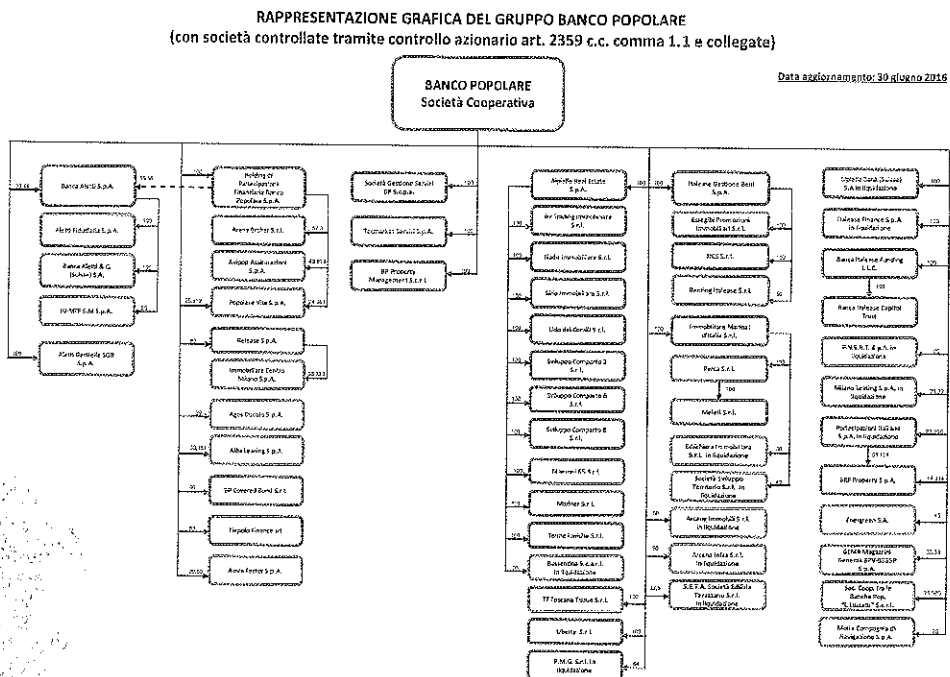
RAPPRESENTAZIONE GRAFICA DEL GRUPPO BANCO POPOLARE
(con società controllate tramite controllo azionario art. 2359 c.c. comma 1.1 e collegate)

BANCO POPOLARE
Società Cooperativa

Data aggiornamento: 30 giugno 2016

Banca Aletti & C. S.p.A.
Aletti Fiduciaria S.p.A.
Banca Aletti & C. (Suisse) S.A.
BP-MPF S.M. S.p.A.
Aletti Gestielle SGR S.p.A.

Holding di Partecipazioni Finanziarie Banco Popolare S.p.A.
Arena Broker S.r.l.
Sviluppo Assicurazioni S.p.A.
Popolare Vita S.p.A.
Release S.p.A.
Immobiliare Centro Milano S.p.A.
Agos Ducato S.p.A.
Alba Leasing S.p.A.
BP Covered Bond S.r.l.
Tiepolo Finance srl
Avvera Factor S.p.A.

Società Gestione Servizi BP S.c.p.a.
Tecmarket Servizi S.p.A.
BP Property Management S.c.r.l.

Bipielle Real Estate S.p.A.
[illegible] Immobiliare S.r.l.
Bipielle Immobiliare S.r.l.
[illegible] Immobiliare S.r.l.
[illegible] S.r.l.
Sviluppo Comparto 2 S.r.l.
Sviluppo Comparto 6 S.r.l.
Sviluppo Comparto 8 S.r.l.
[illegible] S.r.l.
Mariner S.r.l.
Terme Ioniche S.r.l.
Bussentina S.c.a.r.l. in liquidazione
TT Toscana Tissue S.r.l.
Liberty S.r.l.
P.M.G. S.r.l. in liquidazione

Italease Gestione Beni S.p.A.
Estate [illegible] Immobili S.r.l.
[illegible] S.r.l.
Banking Italease S.r.l.
Immobiliare Marinai d'Italia S.r.l.
Perca S.r.l.
Meleti S.r.l.
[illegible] Immobiliare S.r.l. in liquidazione
Società Sviluppo Territorio S.r.l. in liquidazione
Arcene Immobili S.r.l. in liquidazione
Arcene Infra S.r.l. in liquidazione
S.E.F.A. Società Edilizia Tirrenia S.r.l. in liquidazione

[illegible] S.A. in liquidazione
Italease Finance S.p.A. in liquidazione
Banca Italease Funding L.L.C.
Banca Italease Capital Trust
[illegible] S.p.A. in liquidazione
Milano Leasing S.p.A. in liquidazione
Partecipazioni Italiane S.p.A. in liquidazione
HRF Property S.p.A.
Energreen S.A.
GEMA Magazzini Generali BPV-BSGSP S.p.A.
Soc. Coop. fra le Banche Pop. "L. Luzzatti" S.c.p.a.
Motia Compagnia di Navigazione S.p.A.

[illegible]